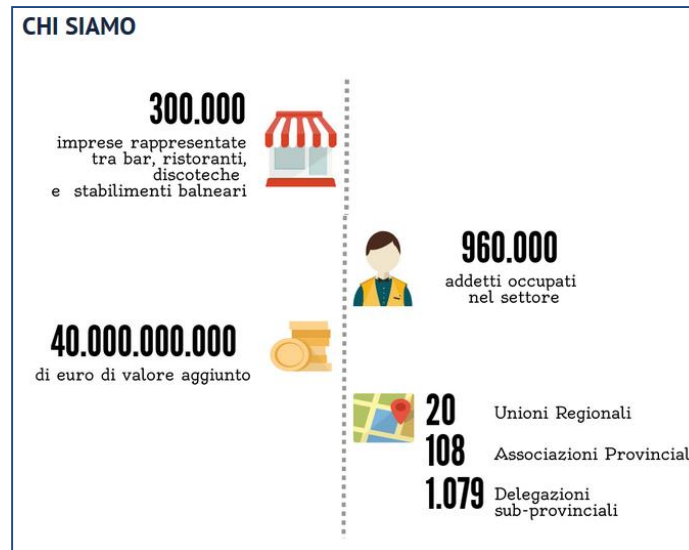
CHI SIAMO

300.000
imprese rappresentate tra bar, ristoranti, discoteche e stabilimenti balneari

960.000
addetti occupati nel settore

40.000.000.000
di euro di valore aggiunto

20 Unioni Regionali
108 Associazioni Provincial
1.079 Delegazioni sub-provinciali